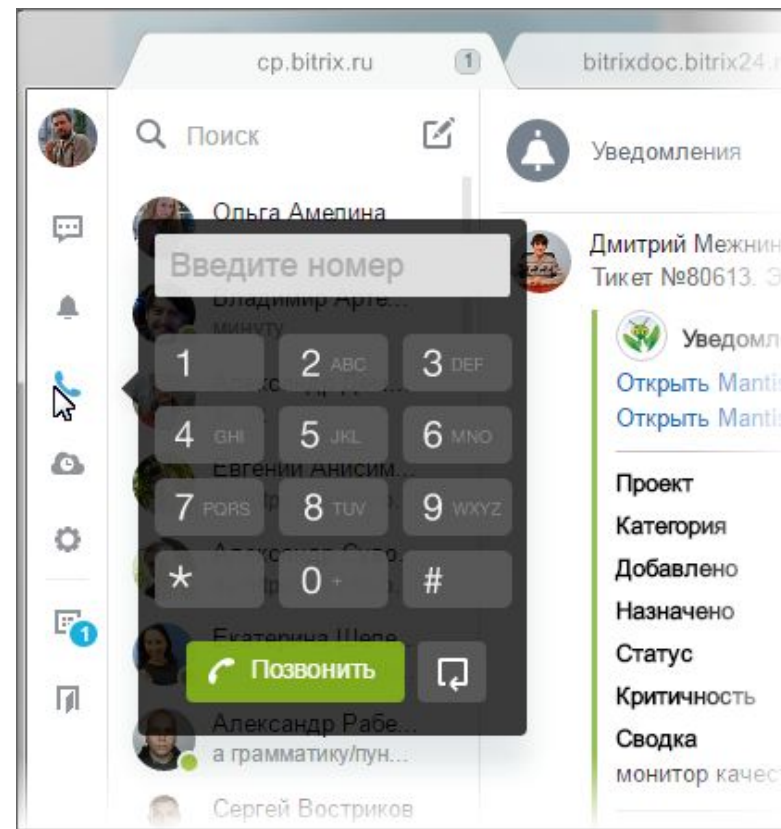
cp.bitrix.ru 1

bitrixdoc.bitrix24.

Поиск

Ольга Амелина

Введите номер

Владимир Арте...

минуту

1

2 ABC

3 DEF

4 GHI

5 JKL

6 MNO

Евгений Анисим...

7 PQRS

8 TUV

9 WXYZ

Александр Скро...

*

0 +

#

Екатерина Шепе...

Позвонить

Александр Рабе...

а грамматику/пун...

Сергей Востриков

1

Уведомления

Дмитрий Межнин

Тикет №80613.

Уведомл

Открыть Mantis

Открыть Mantis

Проект

Категория

Добавлено

Назначено

Статус

Критичность

Сводка

монитор качест